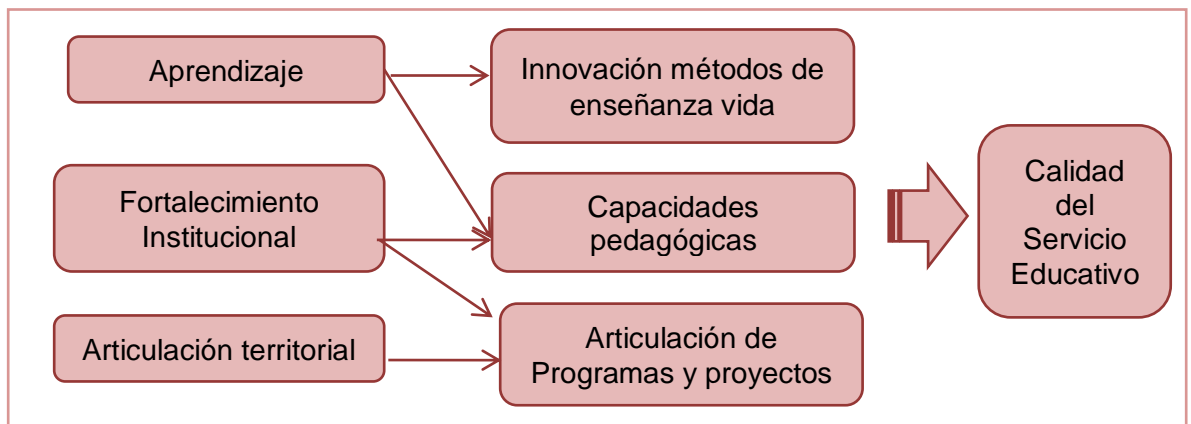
Aprendizaje

Innovación métodos de enseñanza vida

Fortalecimiento Institucional

Capacidades pedagógicas

Calidad del Servicio Educativo

Articulación territorial

Articulación de Programas y proyectos